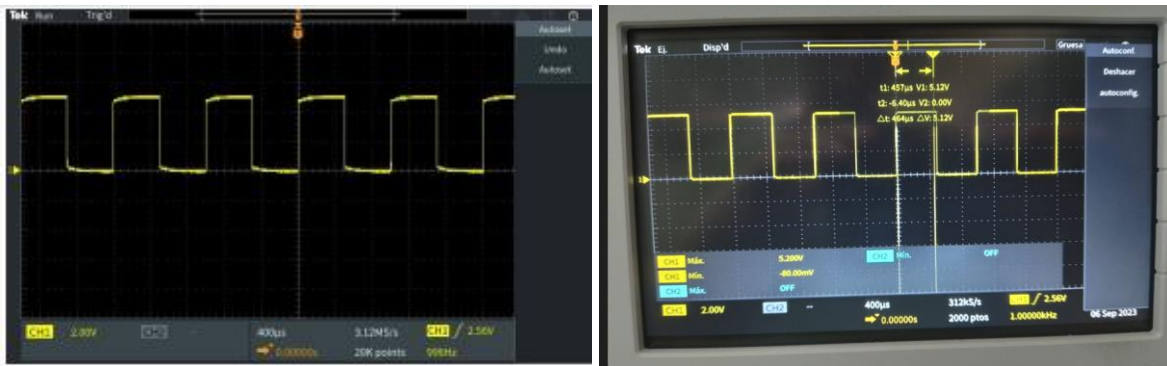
Tek Run Trig'd

Autoset
Undo
Autoset

CH1 2.00V CH2 400µs 3.12MS/s CH1 / 2.56V
0.00000s 20K points 998Hz

Tek Ej. Disp'd Gruesa

Autoconf.
Deshacer
autoconfig.

t1: 457µs V1: 5.12V
t2: -6.40µs V2: 0.00V
Δt: 464µs ΔV: 5.12V

| | | | | |
|---|---|---|---|---|
| CH1 | Máx. | 5.200V | CH2 | Mín. |
| CH1 | Mín. | -80.00mV | | OFF |
| CH2 | Máx. | OFF | | |

CH1 2.00V CH2 400µs 312kS/s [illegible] / 2.56V
0.00000s 2000 ptos 1.00000kHz 06 Sep 2023